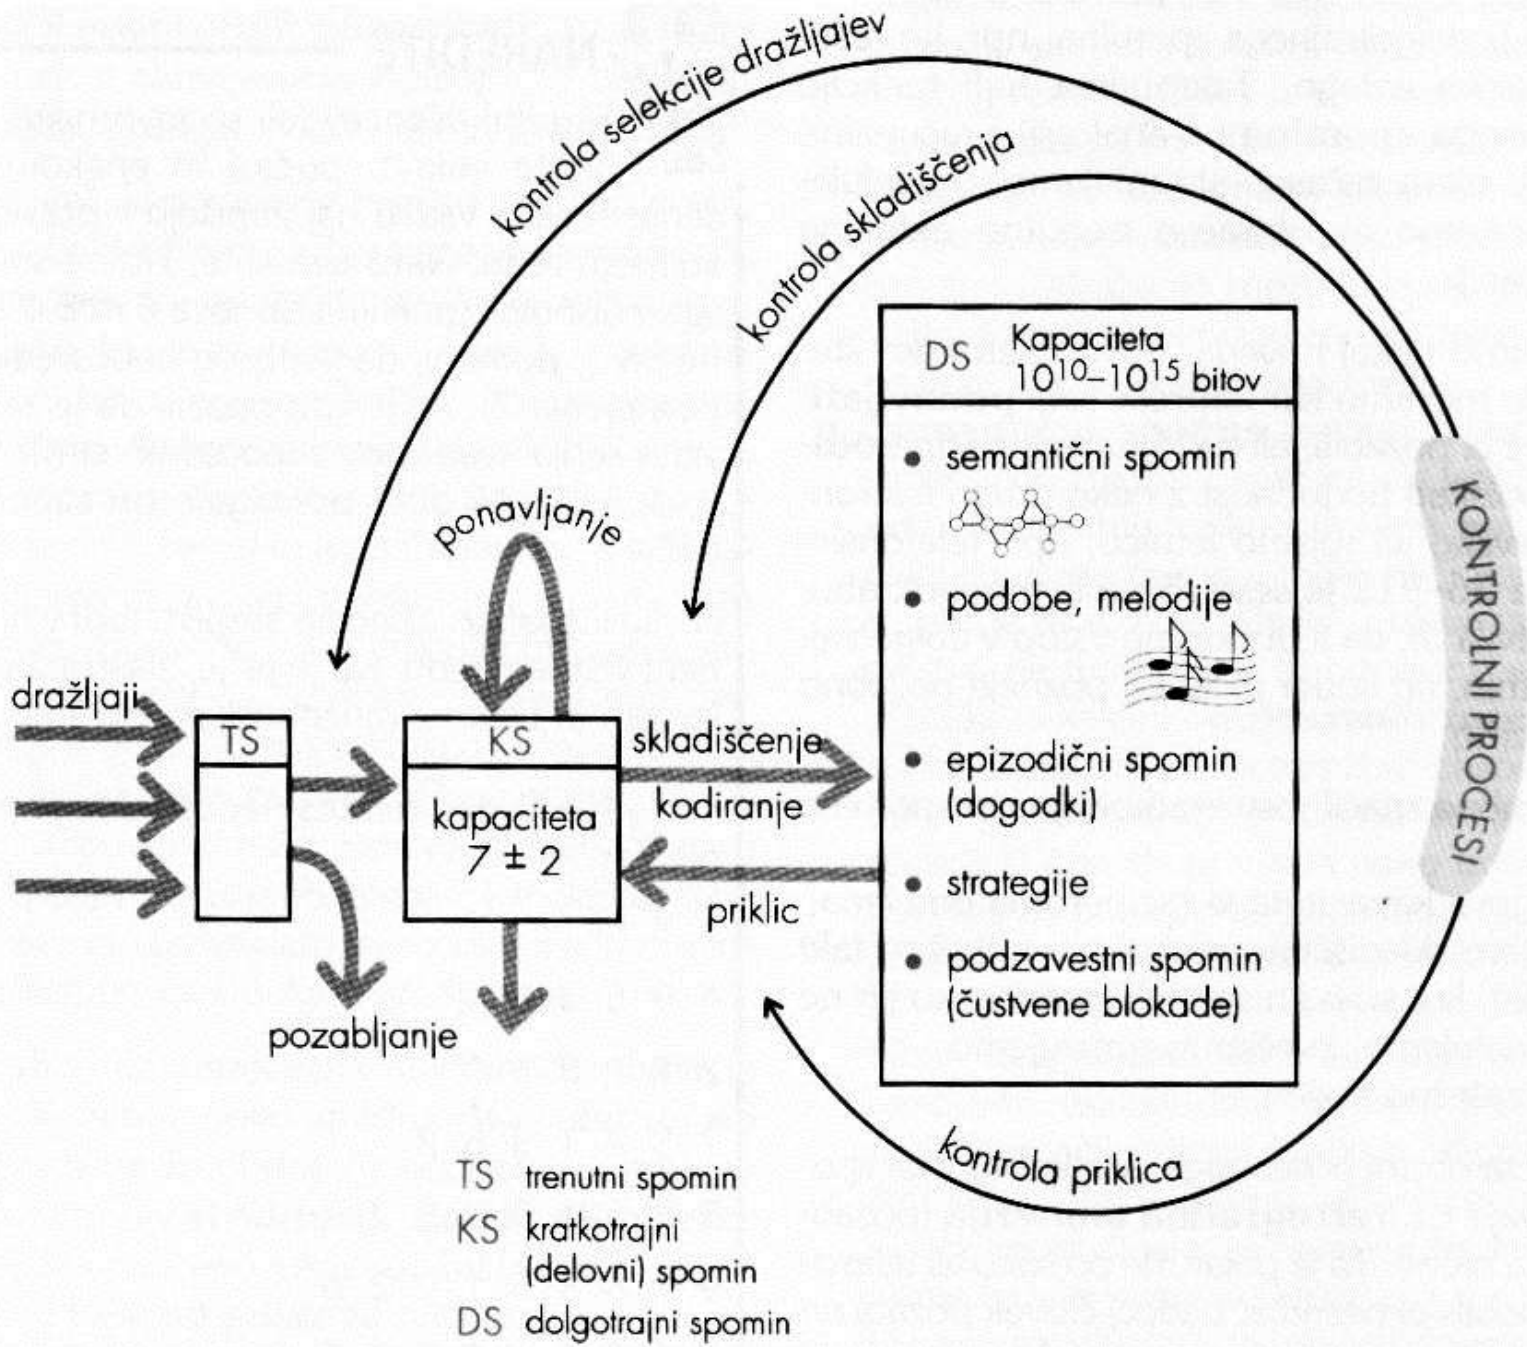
kontrola selekcije dražljajev

kontrola skladiščenja

DS Kapaciteta $10^{10}$–$10^{15}$ bitov

• semantični spomin

• podobe, melodije

• epizodični spomin (dogodki)

• strategije

• podzavestni spomin (čustvene blokade)

KONTROLNI PROCESI

ponavljanje

dražljaji

TS

KS

kapaciteta $7 \pm 2$

skladiščenje

kodiranje

priklic

pozabljanje

kontrola priklica

TS trenutni spomin
KS kratkotrajni (delovni) spomin
DS dolgotrajni spomin